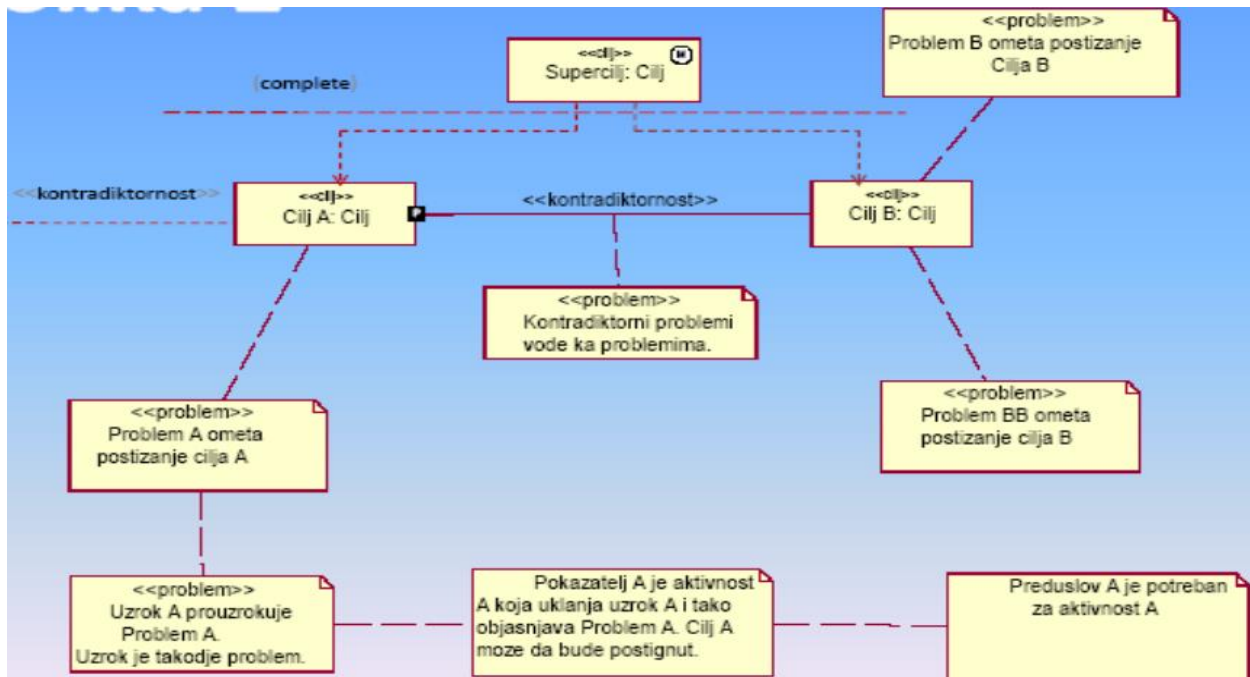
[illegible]

<<cilj>>
Supercilj: Cilj

{complete}

<<problem>>
Problem B ometa postizanje Cilja B

<<kontradiktornost>>

<<cilj>>
Cilj A: Cilj

<<kontradiktornost>>

<<cilj>>
Cilj B: Cilj

<<problem>>
Kontradiktorni problemi vode ka problemima.

<<problem>>
Problem BB ometa postizanje cilja B

<<problem>>
Problem A ometa postizanje cilja A

<<problem>>
Uzrok A prouzrokuje Problem A.
Uzrok je takodje problem.

Pokazatelj A je aktivnost A koja uklanja uzrok A i tako objasnjava Problem A. Cilj A moze da bude postignut.

Preduslov A je potreban za aktivnost A